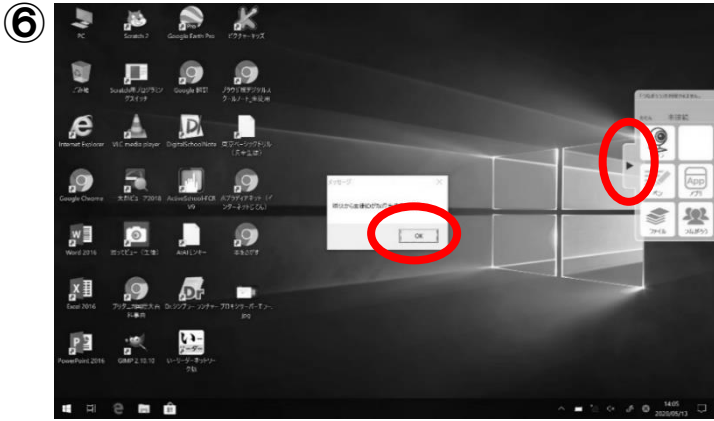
⑥

PC
Scratch 2
Google Earth Pro
ビクチャーキッズ

ごみ箱
Scratch用ノリブリンタスイッチ
Google 翻訳
ブラウザ用デジタル教科書

Internet Explorer
VLC media player
DigitalSchoolNote
漢字ベーシックドリル

Google Chrome
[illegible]
ActiveSchool4 FOR V9
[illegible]

Word 2016
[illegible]
AIAIモンキー
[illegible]

Excel 2016
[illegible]
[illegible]
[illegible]

PowerPoint 2016
GIMP 2.10.10
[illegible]

メッセージ
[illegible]
OK

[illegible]
App

14:05
2020/05/13